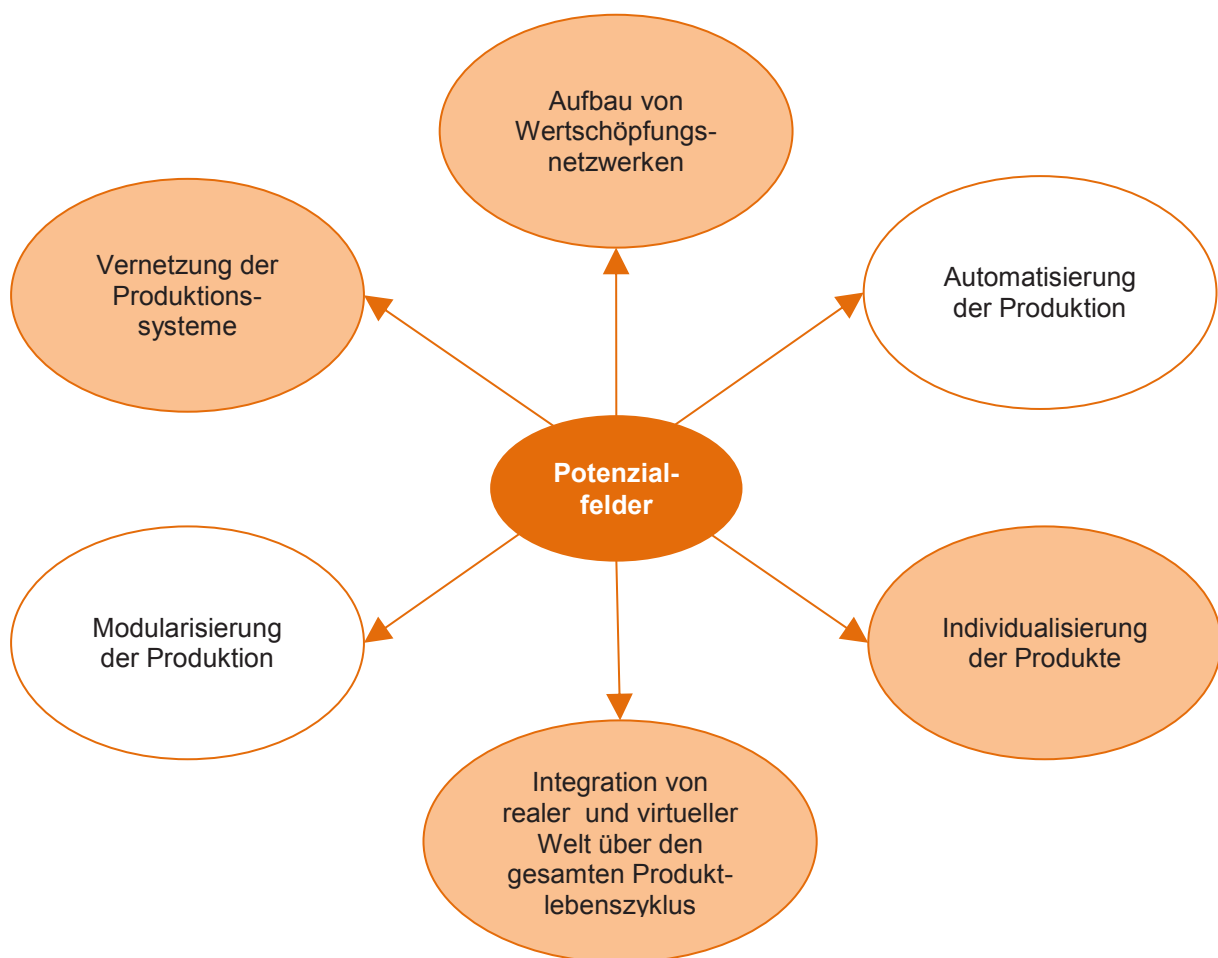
Aufbau von Wertschöpfungsnetzwerken

Vernetzung der Produktionssysteme

Automatisierung der Produktion

Potenzialfelder

Modularisierung der Produktion

Individualisierung der Produkte

Integration von realer und virtueller Welt über den gesamten Produktlebenszyklus